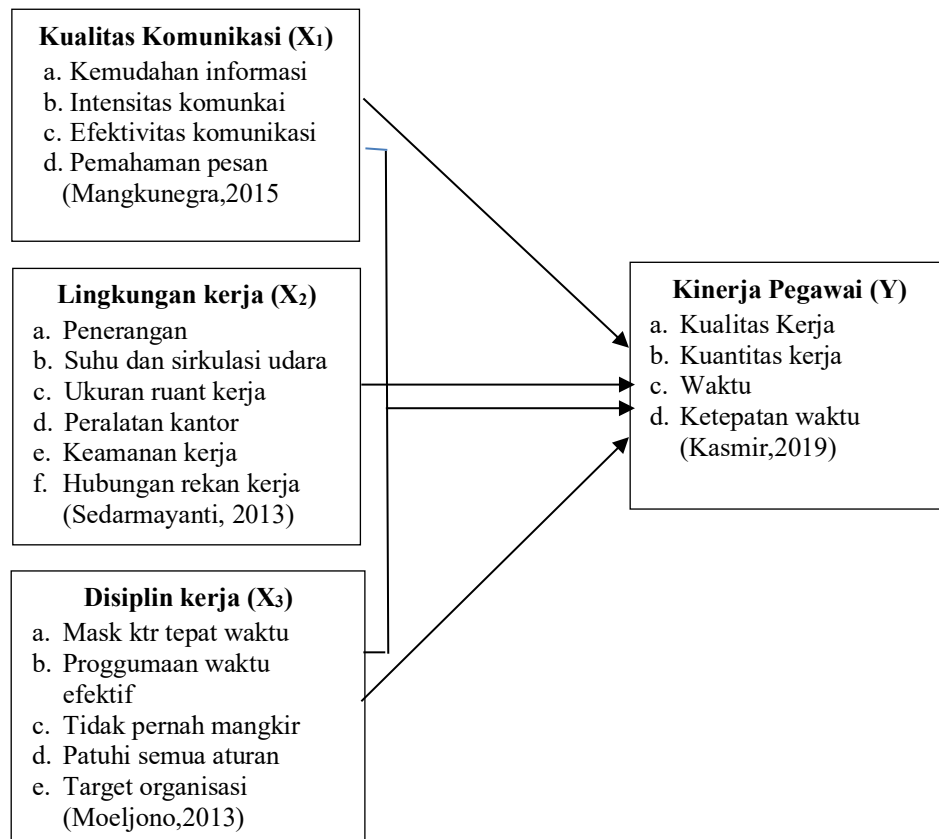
**Kualitas Komunikasi ($X_1$)**
a. Kemudahan informasi
b. Intensitas komunkai
c. Efektivitas komunikasi
d. Pemahaman pesan
(Mangkunegra,2015

**Lingkungan kerja ($X_2$)**
a. Penerangan
b. Suhu dan sirkulasi udara
c. Ukuran ruant kerja
d. Peralatan kantor
e. Keamanan kerja
f. Hubungan rekan kerja
(Sedarmayanti, 2013)

**Disiplin kerja ($X_3$)**
a. Mask ktr tepat waktu
b. Proggumaan waktu efektif
c. Tidak pernah mangkir
d. Patuhi semua aturan
e. Target organisasi
(Moeljono,2013)

**Kinerja Pegawai (Y)**
a. Kualitas Kerja
b. Kuantitas kerja
c. Waktu
d. Ketepatan waktu
(Kasmir,2019)